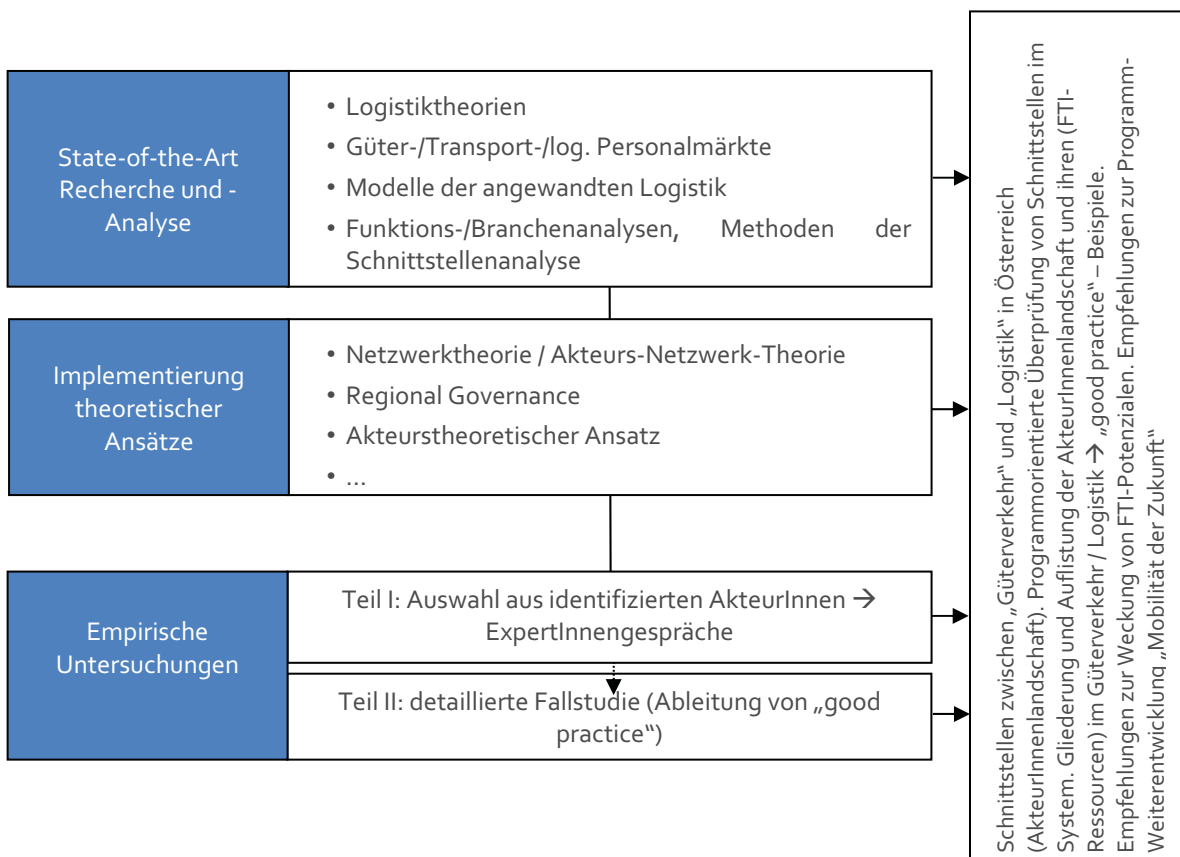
State-of-the-Art Recherche und -Analyse

• Logistiktheorien
• Güter-/Transport-/log. Personalmärkte
• Modelle der angewandten Logistik
• Funktions-/Branchenanalysen, Methoden der Schnittstellenanalyse

Implementierung theoretischer Ansätze

• Netzwerktheorie / Akteurs-Netzwerk-Theorie
• Regional Governance
• Akteurstheoretischer Ansatz
• ...

Empirische Untersuchungen

Teil I: Auswahl aus identifizierten AkteurInnen → ExpertInnengespräche

Teil II: detaillierte Fallstudie (Ableitung von „good practice")

Schnittstellen zwischen „Güterverkehr" und „Logistik" in Österreich (AkteurInnenlandschaft). Programmorientierte Überprüfung von Schnittstellen im System. Gliederung und Auflistung der AkteurInnenlandschaft und ihren (FTI-Ressourcen) im Güterverkehr / Logistik → „good practice" – Beispiele. Empfehlungen zur Weckung von FTI-Potenzialen. Empfehlungen zur Programm-Weiterentwicklung „Mobilität der Zukunft"